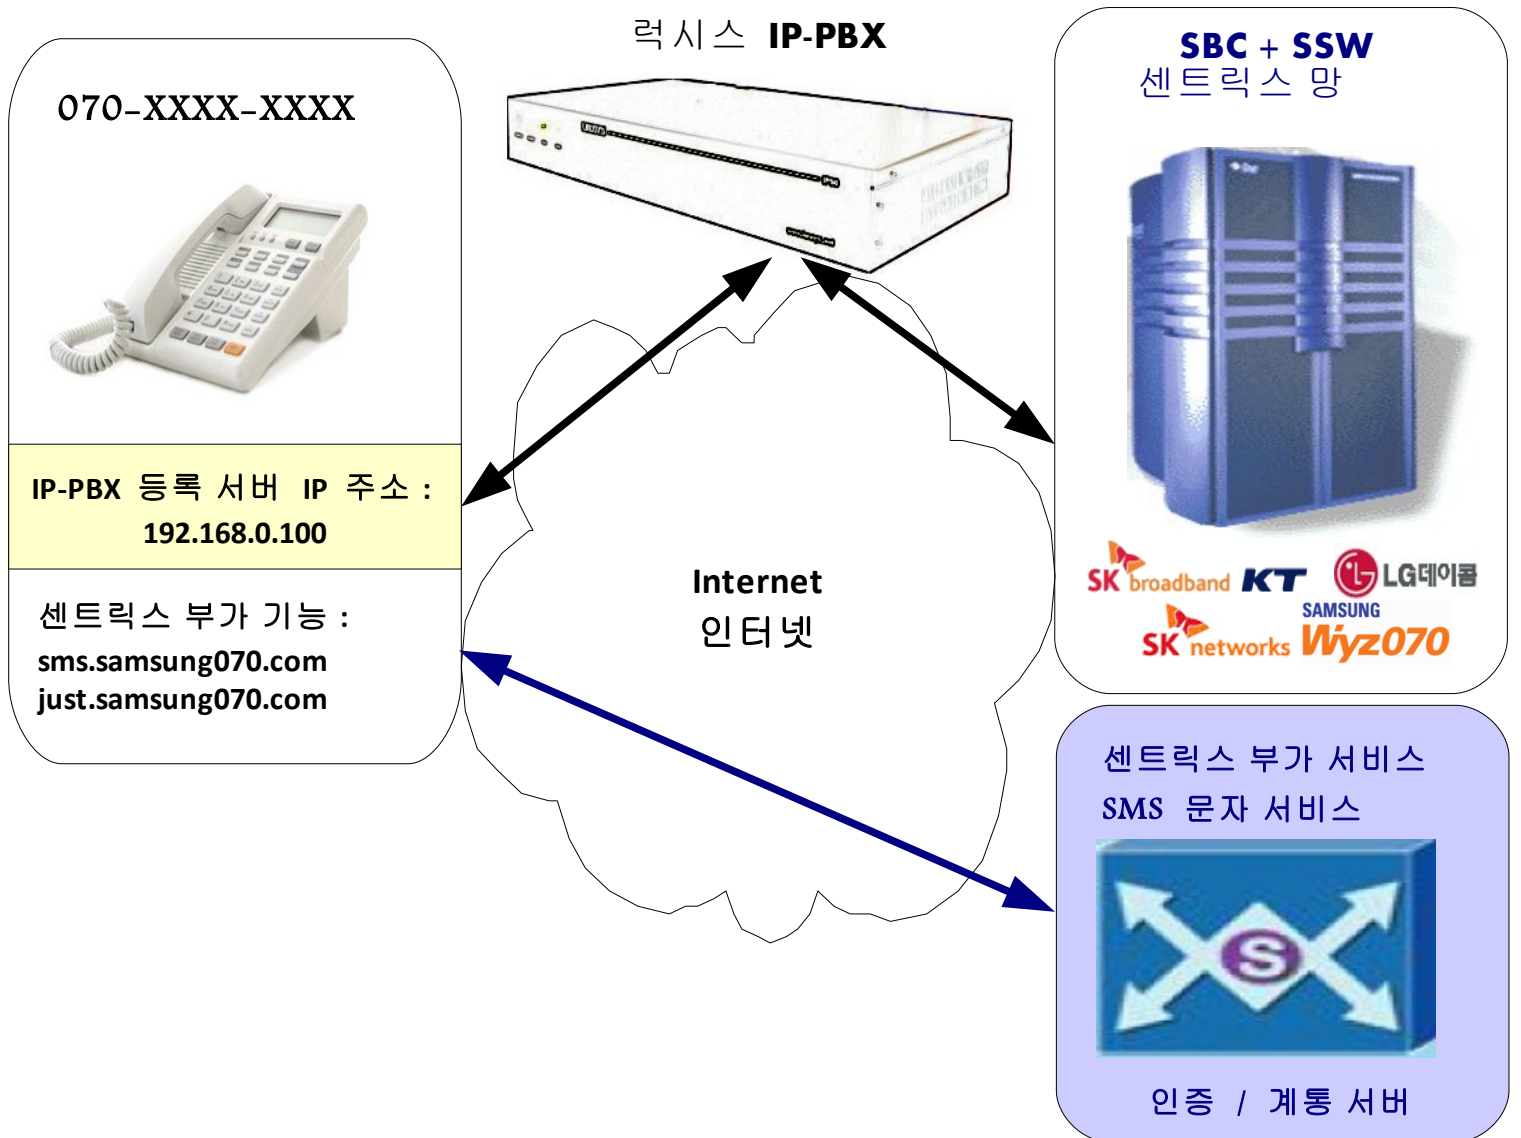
럭시스 IP-PBX

070-XXXX-XXXX

IP-PBX 등록 서버 IP 주소 :
192.168.0.100

센트릭스 부가 기능 :
sms.samsung070.com
just.samsung070.com

SBC + SSW
센트릭스 망

SK broadband KT LG데이콤
SAMSUNG
SK networks Wyz070

Internet
인터넷

센트릭스 부가 서비스
SMS 문자 서비스

인증 / 계통 서버